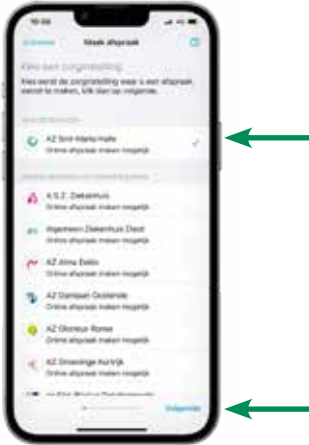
10:06

Annuleer Maak afspraak

Kies een zorginstelling

Kies eerst de zorginstelling waar u een afspraak wenst te maken, klik dan op volgende.

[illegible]

AZ Sint-Maria Halle
Online afspraak maken mogelijk

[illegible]

A.S.Z. Ziekenhuis
Online afspraak maken mogelijk

Algemeen Ziekenhuis Diest
Online afspraak maken mogelijk

AZ Alma Eeklo
Online afspraak maken mogelijk

AZ Damiaan Oostende
Online afspraak maken mogelijk

AZ Glorieux Ronse
Online afspraak maken mogelijk

AZ Groeninge Kortrijk
Online afspraak maken mogelijk

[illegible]

Volgende